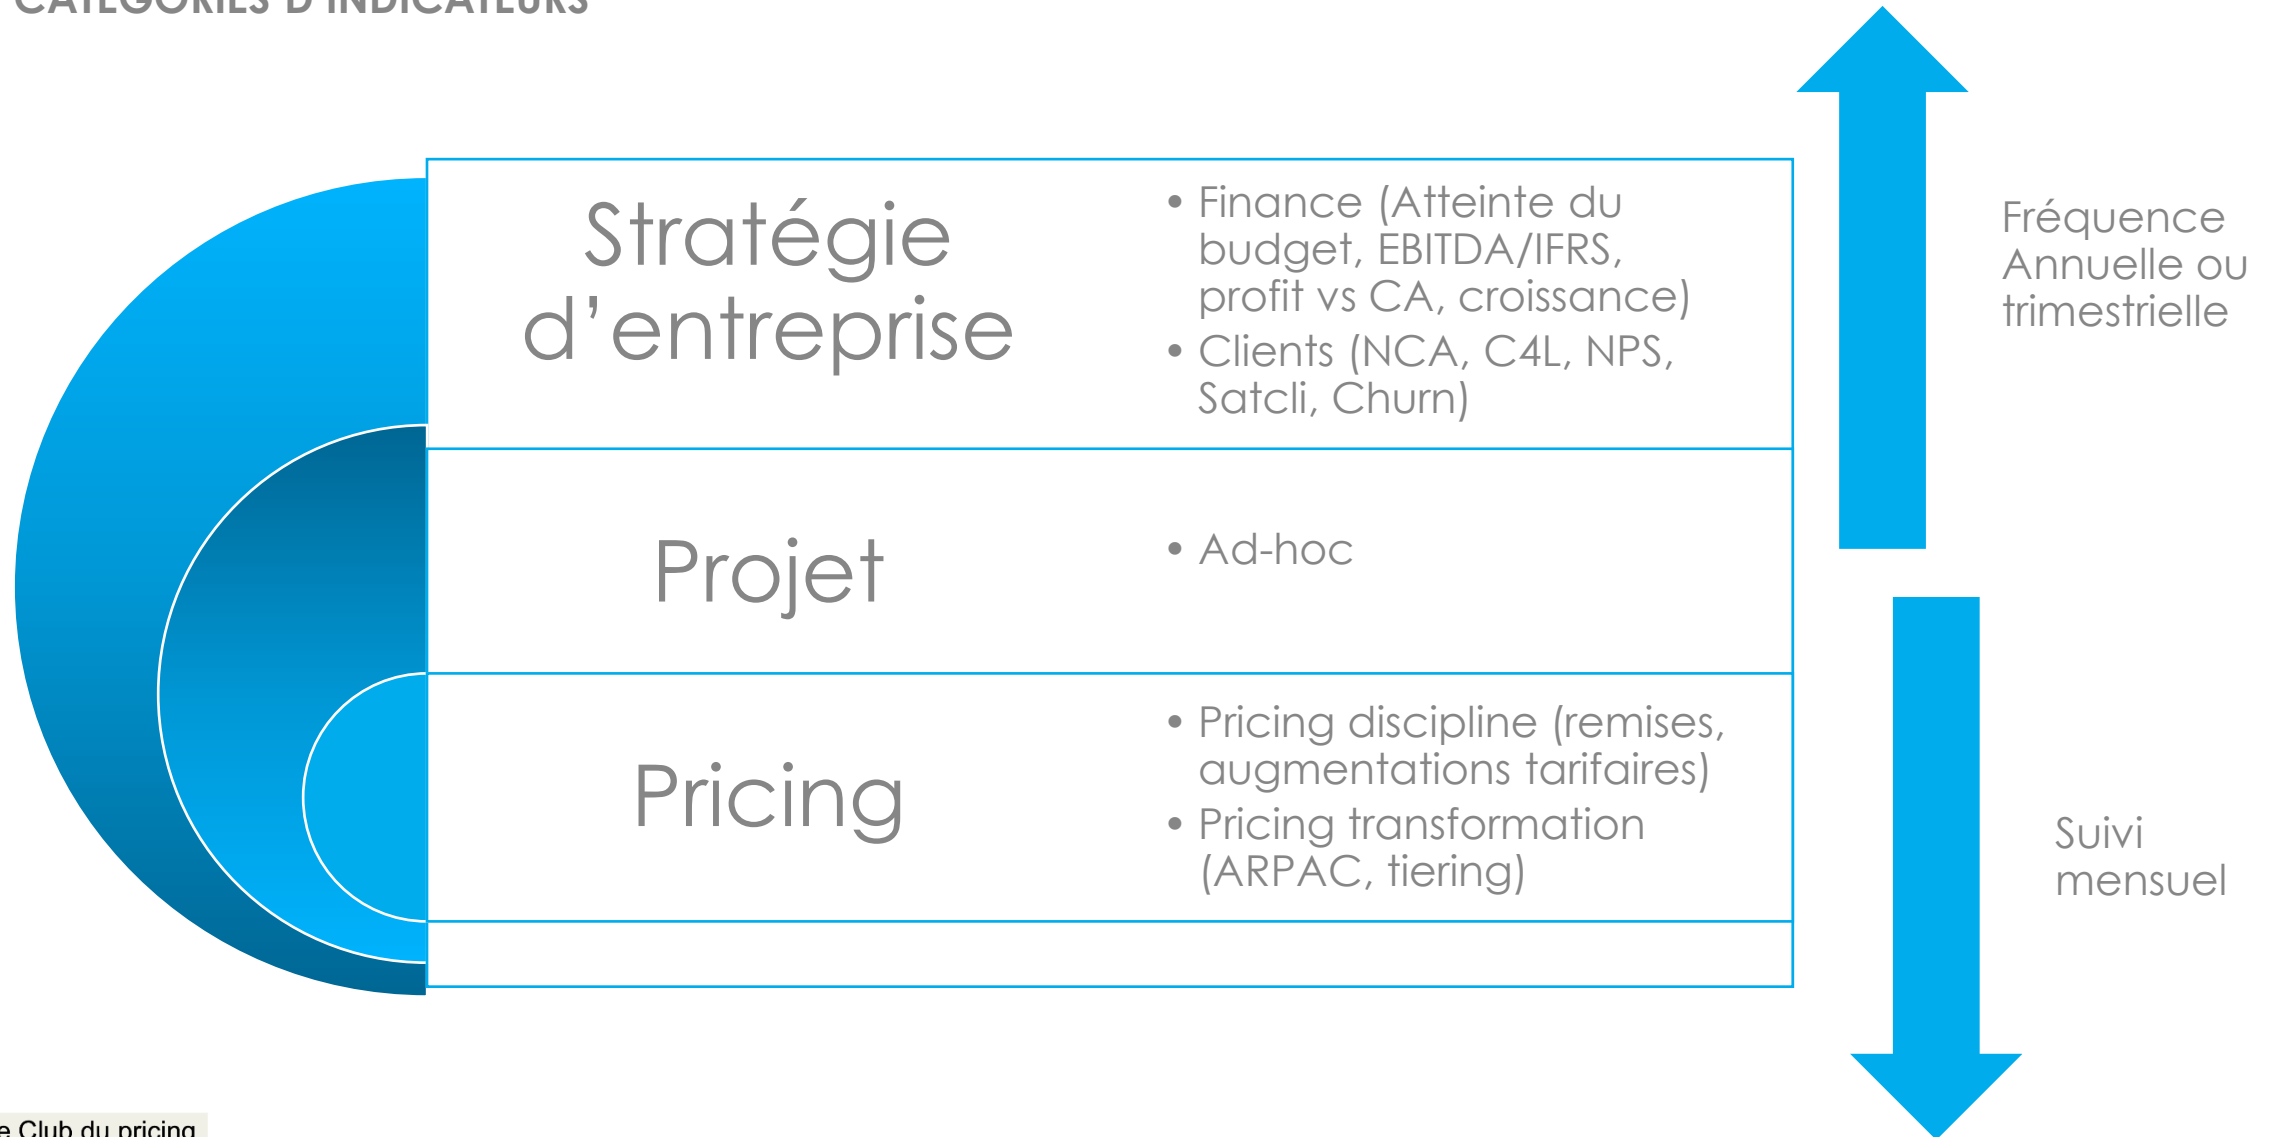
CATEGORIES D'INDICATEURS

Stratégie d'entreprise

• Finance (Atteinte du budget, EBITDA/IFRS, profit vs CA, croissance)
• Clients (NCA, C4L, NPS, Satcli, Churn)

Projet

• Ad-hoc

Pricing

• Pricing discipline (remises, augmentations tarifaires)
• Pricing transformation (ARPAC, tiering)

Fréquence Annuelle ou trimestrielle

Suivi mensuel

e Club du pricing